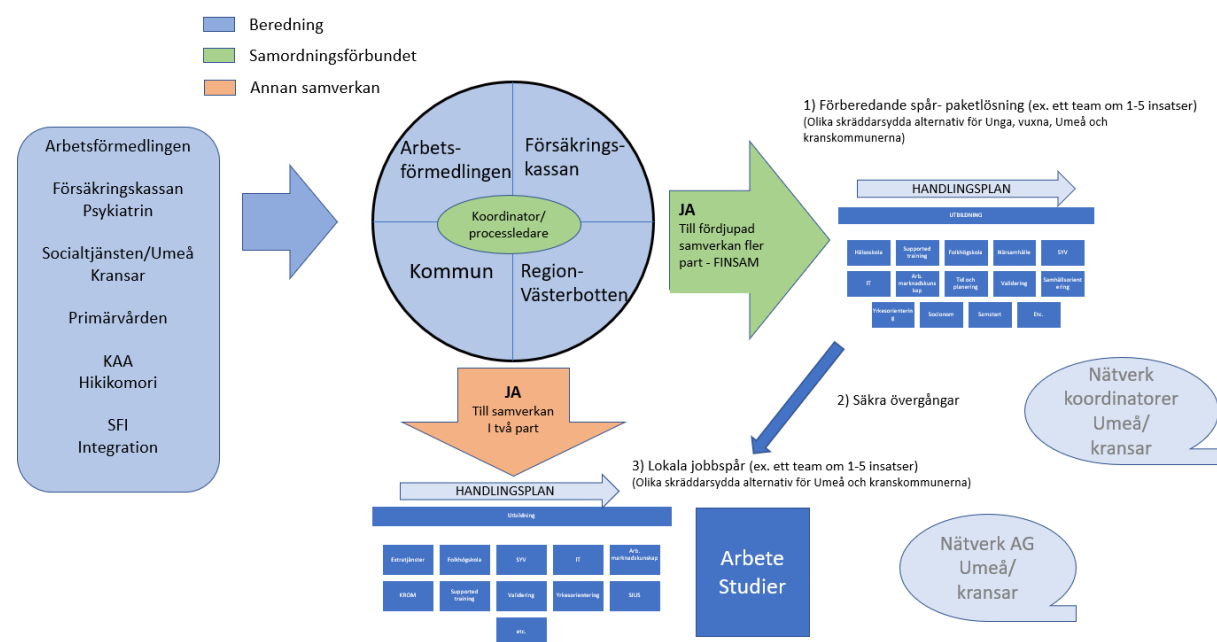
Beredning

Samordningsförbundet

Annan samverkan

Arbetsförmedlingen

Försäkringskassan Psykiatrin

Socialtjänsten/Umeå Kransar

Primärvården

KAA Hikikomori

SFI Integration

Arbets-förmedlingen

Försäkrings-kassan

Koordinator/ processledare

Kommun

Region-Västerbotten

JA
Till fördjupad samverkan fler part - FINSAM

1) Förberedande spår- paketlösning (ex. ett team om 1-5 insatser)
(Olika skräddarsydda alternativ för Unga, vuxna, Umeå och kranskommunerna)

HANDLINGSPLAN

Utbildning

| Hälsoskola | Supported training | Folkhögskola | Närsamhälle | SYV |
|---|---|---|---|---|
| IT | Arb. marknadskunskap | Tid och planering | Validering | Samhällsorientering |
| Yrkesorientering | Socionom | Samstart | Etc. | |

Nätverk koordinatorer Umeå/ kransar

2) Säkra övergångar

JA
Till samverkan I två part

3) Lokala jobbspår (ex. ett team om 1-5 insatser)
(Olika skräddarsydda alternativ för Umeå och kranskommunerna)

HANDLINGSPLAN

Utbildning

| Extratjänster | Folkhögskola | SYV | IT | Arb. marknadskunskap |
|---|---|---|---|---|
| KROM | Supported training | Validering | Yrkesorientering | SIUS |
| | | etc. | | |

Arbete Studier

Nätverk AG Umeå/ kransar